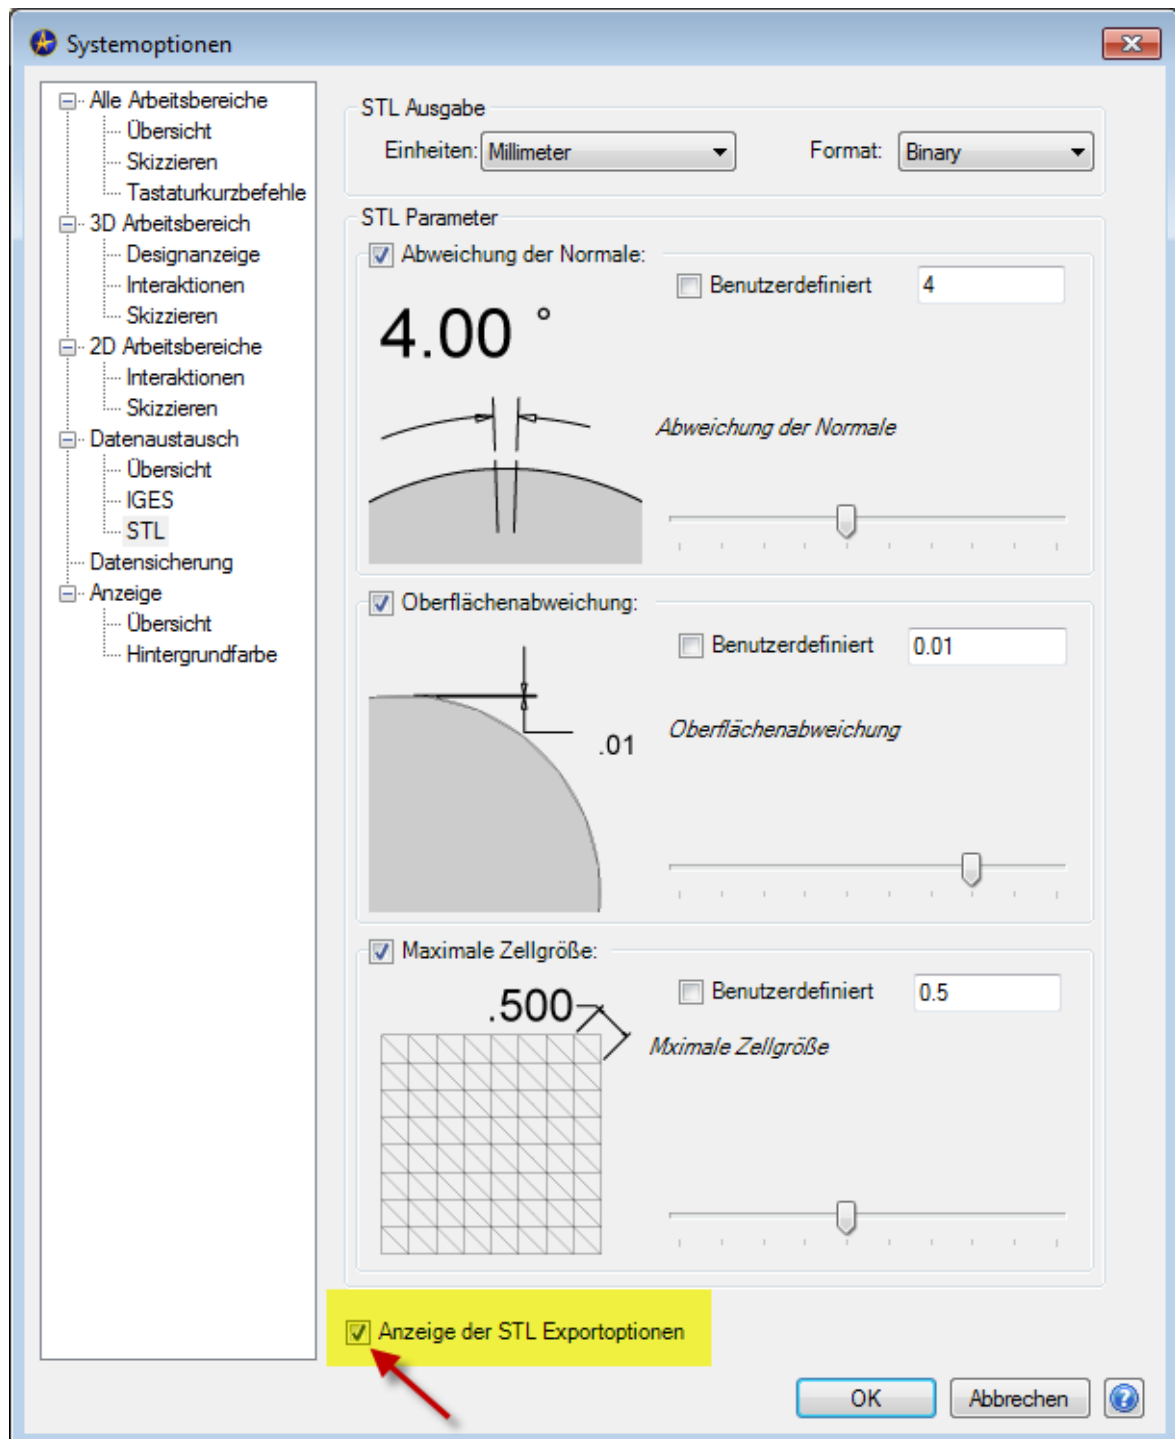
Systemoptionen

Alle Arbeitsbereiche
Übersicht
Skizzieren
Tastaturkurzbefehle
3D Arbeitsbereich
Designanzeige
Interaktionen
Skizzieren
2D Arbeitsbereiche
Interaktionen
Skizzieren
Datenaustausch
Übersicht
IGES
STL
Datensicherung
Anzeige
Übersicht
Hintergrundfarbe

STL Ausgabe
Einheiten: Millimeter
Format: Binary

STL Parameter
Abweichung der Normale:
Benutzerdefiniert 4
4.00 °
Abweichung der Normale

Oberflächenabweichung:
Benutzerdefiniert 0.01
.01
Oberflächenabweichung

Maximale Zellgröße:
Benutzerdefiniert 0.5
.500
Mximale Zellgröße

Anzeige der STL Exportoptionen

OK
Abbrechen